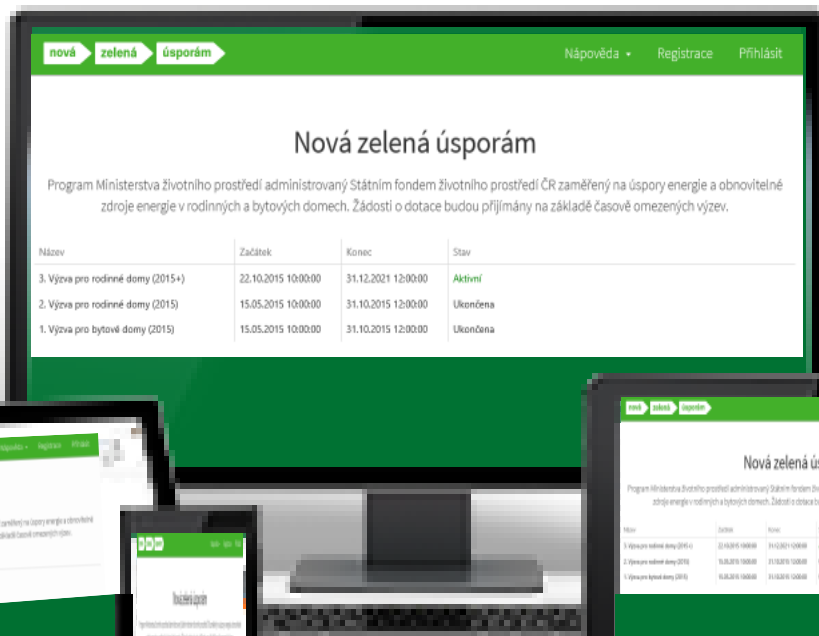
nová zelená úsporám

Nápověda ▾ Registrace Přihlásit

Nová zelená úsporám

Program Ministerstva životního prostředí administrovaný Státním fondem životního prostředí ČR zaměřený na úspory energie a obnovitelné zdroje energie v rodinných a bytových domech. Žádosti o dotace budou přijímány na základě časově omezených výzev.

| Název | Začátek | Konec | Stav |
|---|---|---|---|
| 3. Výzva pro rodinné domy (2015+) | 22.10.2015 10:00:00 | 31.12.2021 12:00:00 | Aktivní |
| 2. Výzva pro rodinné domy (2015) | 15.05.2015 10:00:00 | 31.10.2015 12:00:00 | Ukončena |
| 1. Výzva pro bytové domy (2015) | 15.05.2015 10:00:00 | 31.10.2015 12:00:00 | Ukončena |

Nápověda ▾ Registrace Přihlásit

zaměřený na úspory energie a obnovitelné základě časově omezených výzev.

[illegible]

nová zelená úsporám

Nová zelená úsporám

Program Ministerstva životního prostředí administrovaný Státním fondem životního zdroje energie v rodinných a bytových domech. Žádosti o dotace bu

| Název | Začátek | Konec |
|---|---|---|
| 3. Výzva pro rodinné domy (2015+) | 22.10.2015 10:00:00 | 31.12.2021 12:00:00 |
| 2. Výzva pro rodinné domy (2015) | 15.05.2015 10:00:00 | 31.10.2015 12:00:00 |
| 1. Výzva pro bytové domy (2015) | 15.05.2015 10:00:00 | 31.10.2015 12:00:00 |